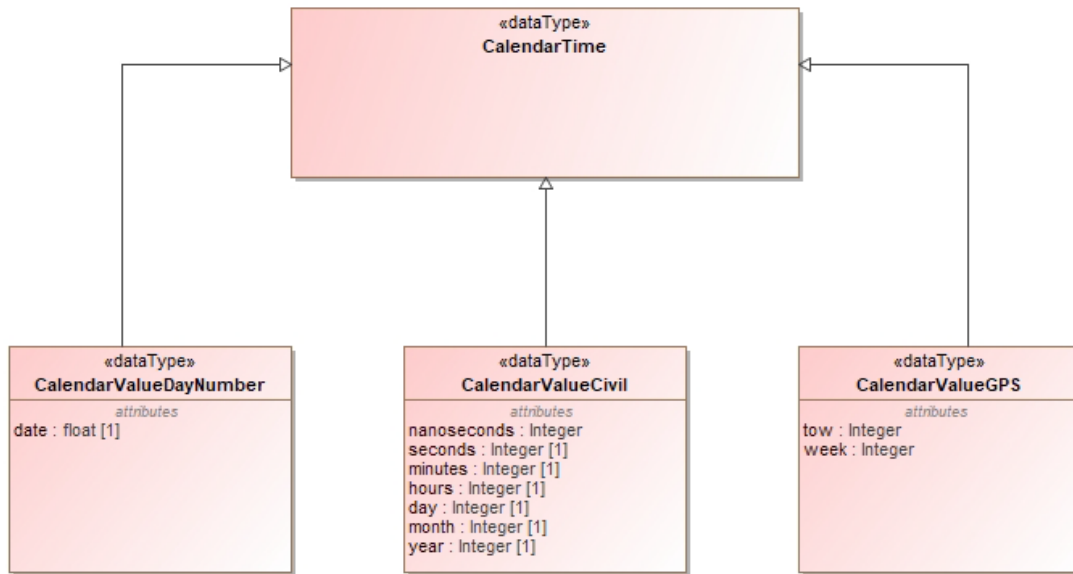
«dataType»
CalendarTime

«dataType»
CalendarValueDayNumber
attributes
date : float [1]

«dataType»
CalendarValueCivil
attributes
nanoseconds : Integer
seconds : Integer [1]
minutes : Integer [1]
hours : Integer [1]
day : Integer [1]
month : Integer [1]
year : Integer [1]

«dataType»
CalendarValueGPS
attributes
tow : Integer
week : Integer